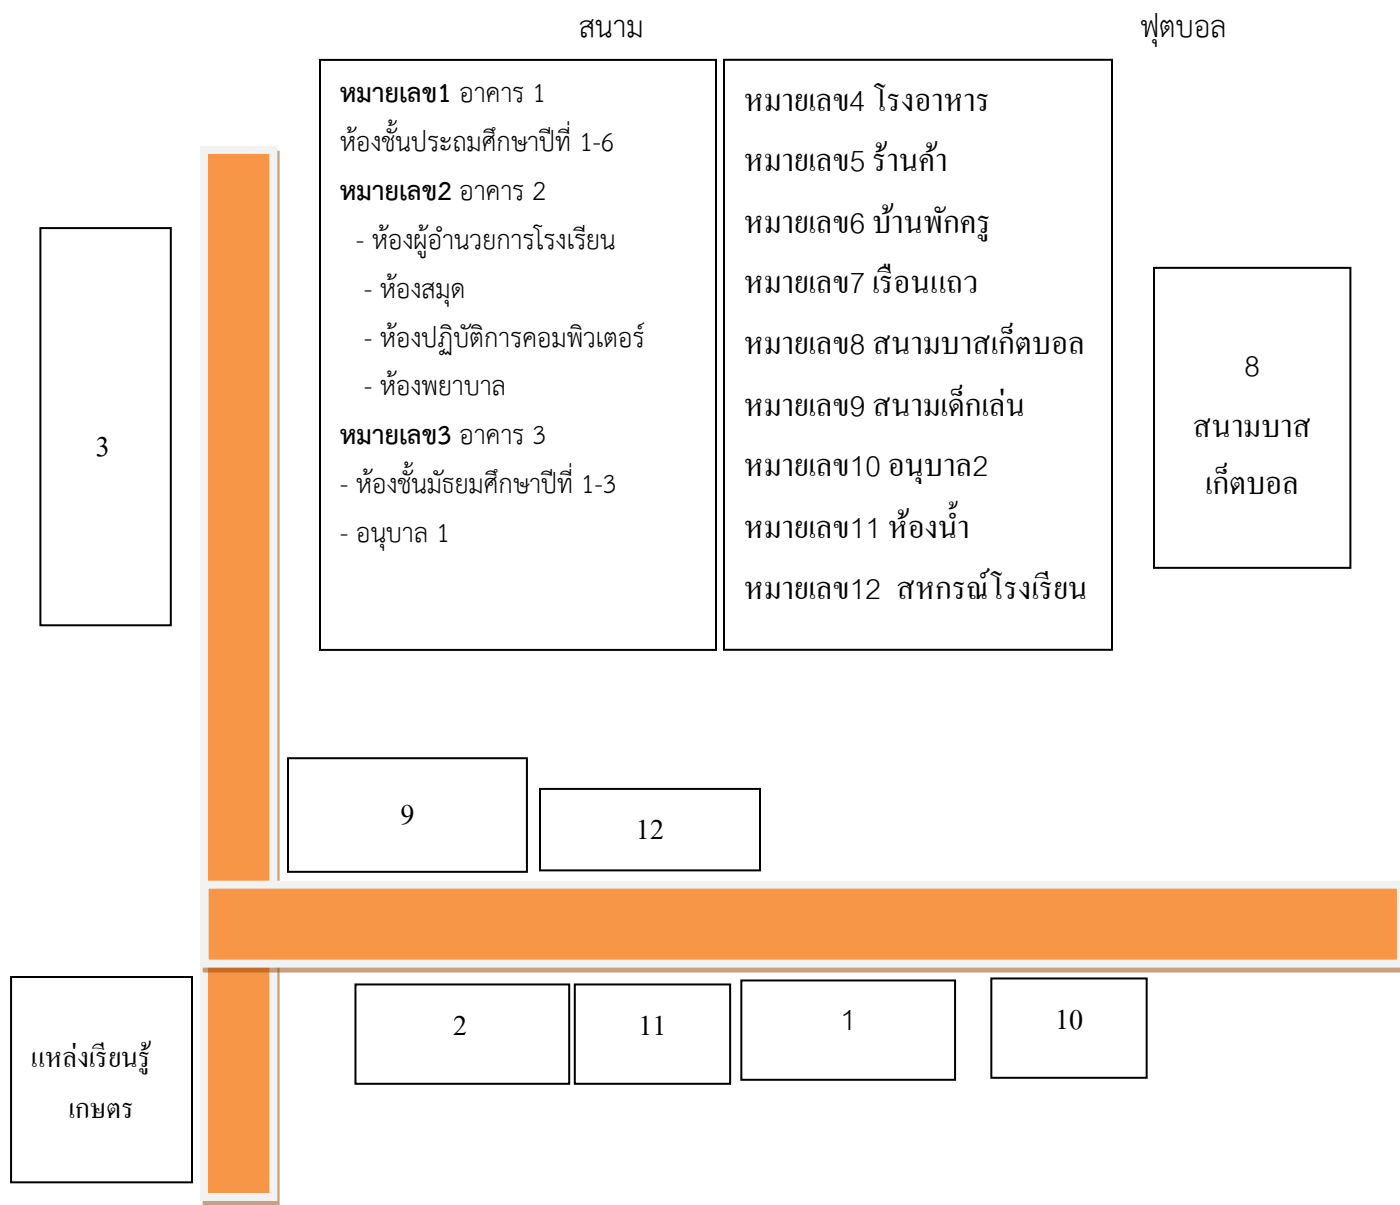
สนาม ฟุตบอล

**หมายเลข1** อาคาร 1
ห้องชั้นประถมศึกษาปีที่ 1-6
**หมายเลข2** อาคาร 2
- ห้องผู้อำนวยการโรงเรียน
- ห้องสมุด
- ห้องปฏิบัติการคอมพิวเตอร์
- ห้องพยาบาล
**หมายเลข3** อาคาร 3
- ห้องชั้นมัธยมศึกษาปีที่ 1-3
- อนุบาล 1

หมายเลข4 โรงอาหาร
หมายเลข5 ร้านค้า
หมายเลข6 บ้านพักครู
หมายเลข7 เรือนแถว
หมายเลข8 สนามบาสเก็ตบอล
หมายเลข9 สนามเด็กเล่น
หมายเลข10 อนุบาล2
หมายเลข11 ห้องน้ำ
หมายเลข12 สหกรณ์โรงเรียน

3

8
สนามบาส
เก็ตบอล

9

12

แหล่งเรียนรู้
เกษตร

2

11

1

10